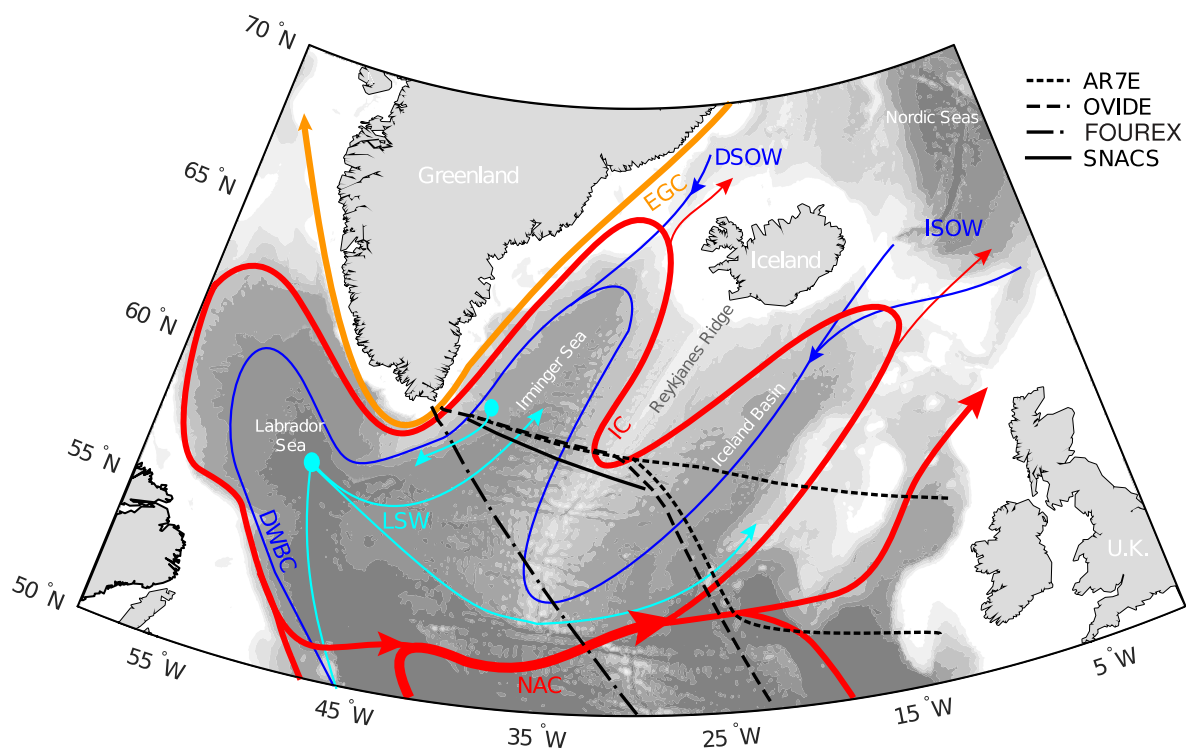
70 °N
65 °N
60 °N
55 °N
50 °N
55 °W
45 °W
35 °W
25 °W
15 °W
5 °W

AR7E
OVIDE
FOUREX
SNACS

Nordic Seas
Greenland
DSOW
EGC
Iceland
ISOW
Irminger Sea
Reykjanes Ridge
Labrador Sea
IC
Iceland Basin
LSW
DWBC
U.K.
NAC